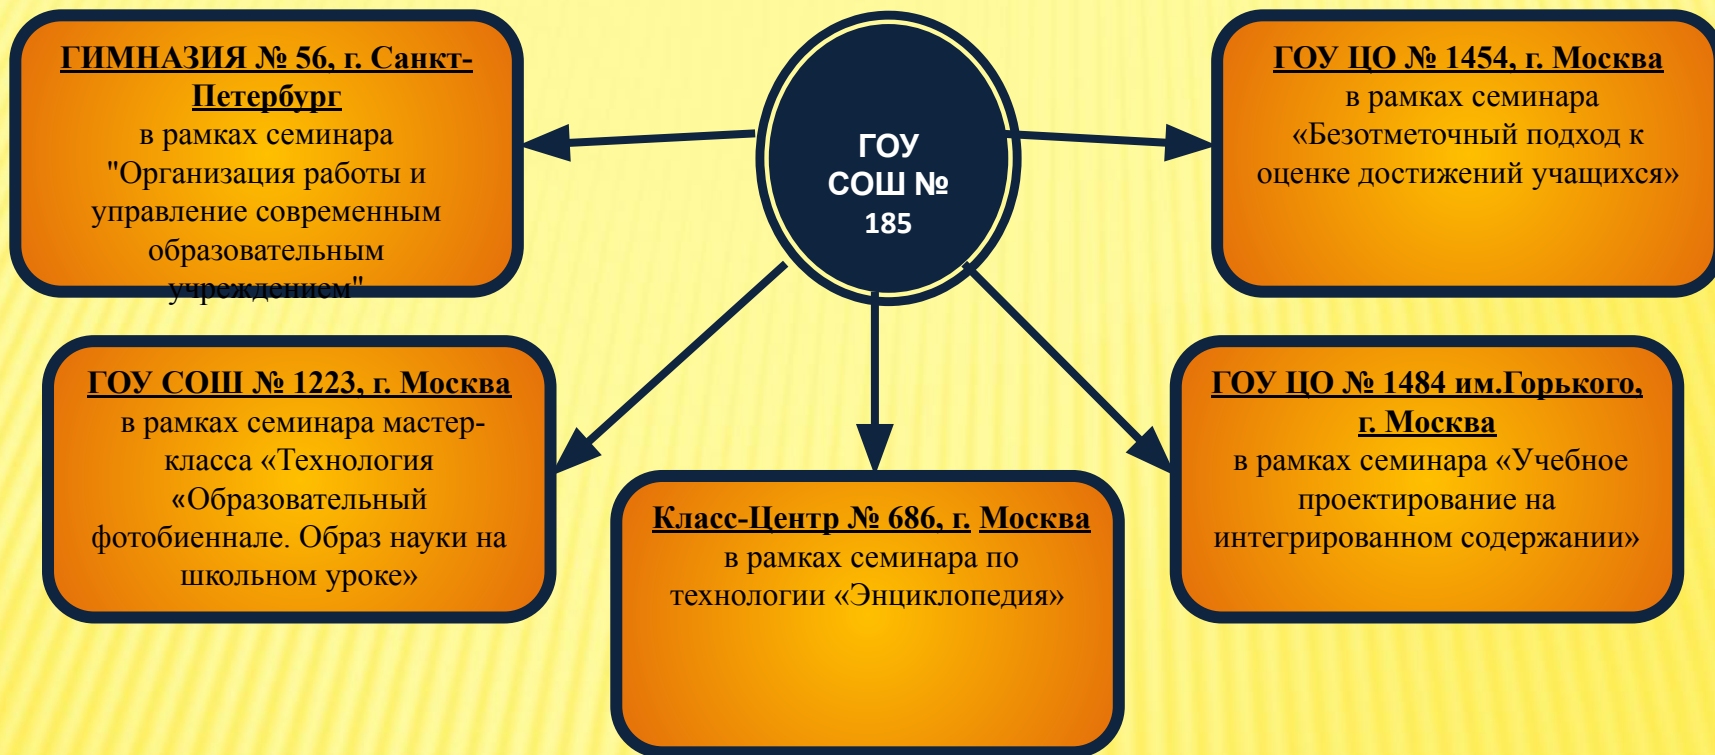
ГОУ СОШ № 185

ГИМНАЗИЯ № 56, г. Санкт-Петербург
в рамках семинара "Организация работы и управление современным образовательным учреждением"

ГОУ ЦО № 1454, г. Москва
в рамках семинара «Безотметочный подход к оценке достижений учащихся»

ГОУ СОШ № 1223, г. Москва
в рамках семинара мастер-класса «Технология «Образовательный фотобиеннале. Образ науки на школьном уроке»

Класс-Центр № 686, г. Москва
в рамках семинара по технологии «Энциклопедия»

ГОУ ЦО № 1484 им.Горького, г. Москва
в рамках семинара «Учебное проектирование на интегрированном содержании»